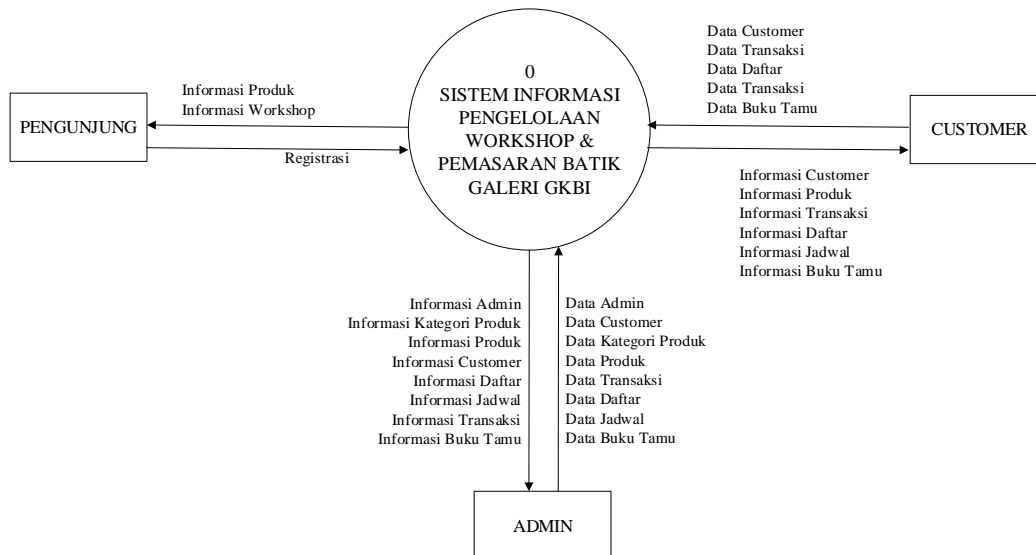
Data Customer
Data Transaksi
Data Daftar
Data Transaksi
Data Buku Tamu

Informasi Produk
Informasi Workshop

0
SISTEM INFORMASI PENGELOLAAN WORKSHOP & PEMASARAN BATIK GALERI GKBI

PENGUNJUNG

CUSTOMER

Registrasi

Informasi Customer
Informasi Produk
Informasi Transaksi
Informasi Daftar
Informasi Jadwal
Informasi Buku Tamu

Informasi Admin
Informasi Kategori Produk
Informasi Produk
Informasi Customer
Informasi Daftar
Informasi Jadwal
Informasi Transaksi
Informasi Buku Tamu

Data Admin
Data Customer
Data Kategori Produk
Data Produk
Data Transaksi
Data Daftar
Data Jadwal
Data Buku Tamu

ADMIN